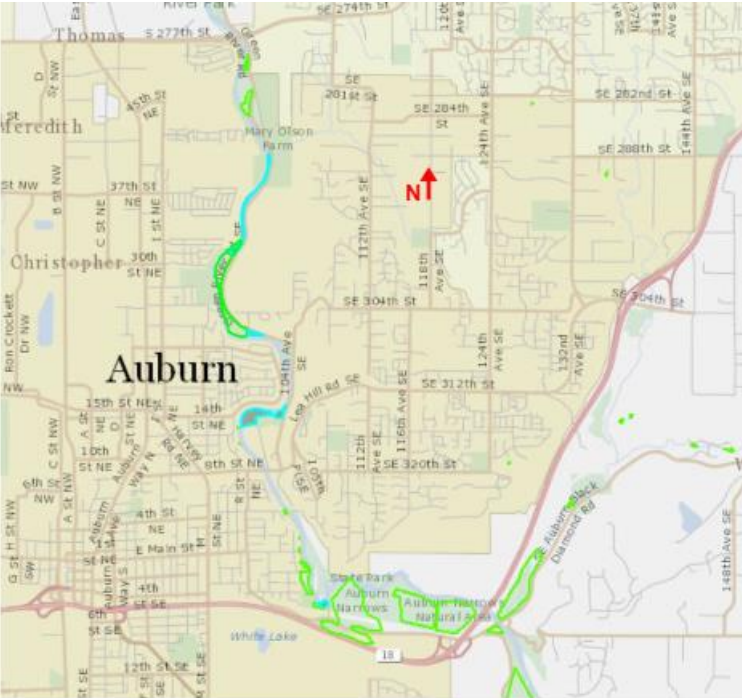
River Park
Thomas
S 277th St
SE 274th St
12th Ave SE
Meredith
45th St NE
SE 281st St
SE 284th St
SE 282nd St
SE 288th St
124th Ave SE
144th Ave SE
Mary Olson Farm
N
37th St NE
112th Ave SE
Christopher
30th St NE
118th Ave SE
SE 304th St
SE 304th St
Ron Crockett Dr NW
Auburn
104th Ave SE
124th Ave SE
132nd Ave SE
SE 312th St
Lea Hill Rd SE
15th St NE
14th St NE
10th St NE
8th St NE
112th Ave SE
116th Ave SE
SE 320th St
105th Pl SE
Auburn Way N
C St NE
A St NE
6th St NW
4th St NE
1st St NE
E Main St
4th St SE
6th St SE
State Park
Auburn Narrows
Auburn Narrows Natural Area
SE Auburn Black Diamond Rd
148th Ave SE
White Lake
18
12th St SE